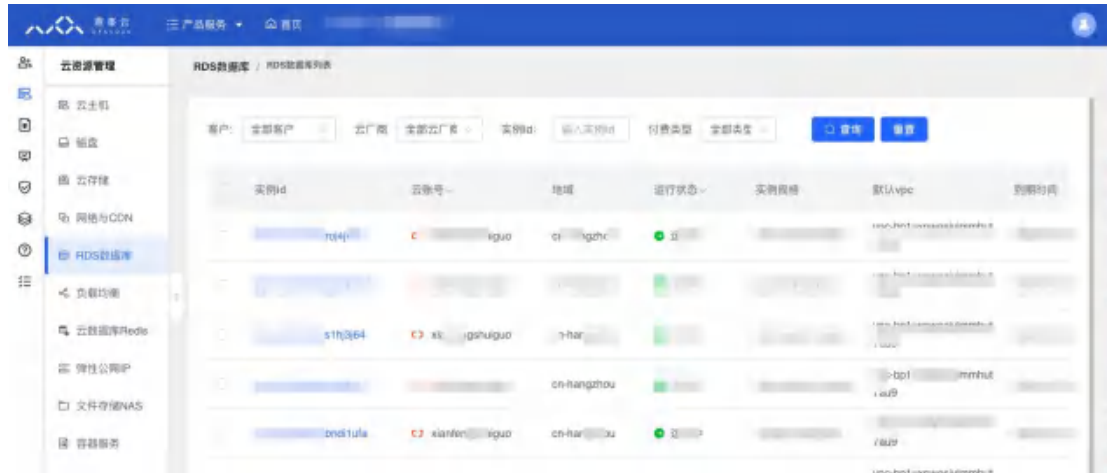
云资源管理

云主机
磁盘
云存储
网络与CDN
RDS数据库
负载均衡
云数据库Redis
弹性公网IP
文件存储NAS
容器服务

产品服务 首页

RDS数据库 / RDS数据库列表

客户: 全部客户 云厂商: 全部云厂商 实例id: 输入实例id 付费类型: 全部类型 查询 重置

| | 实例id | 云账号 | 地域 | 运行状态 | 实例规格 | 默认vpc | 到期时间 |
|---|---|---|---|---|---|---|---|
| | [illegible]rdj4j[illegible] | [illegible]iguo | cn-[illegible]gzhc | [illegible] | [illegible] | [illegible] | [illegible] |
| | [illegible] | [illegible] | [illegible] | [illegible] | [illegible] | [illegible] | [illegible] |
| | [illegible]s1hj3j64 | xs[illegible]gshuiguo | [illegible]-har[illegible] | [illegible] | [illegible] | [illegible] | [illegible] |
| | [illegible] | | cn-hangzhou | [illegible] | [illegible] | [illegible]-bp1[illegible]mmhut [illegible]au9 | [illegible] |
| | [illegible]bnd1ufa | xianfen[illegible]iguo | cn-har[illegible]ou | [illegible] | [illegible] | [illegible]au9 | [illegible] |